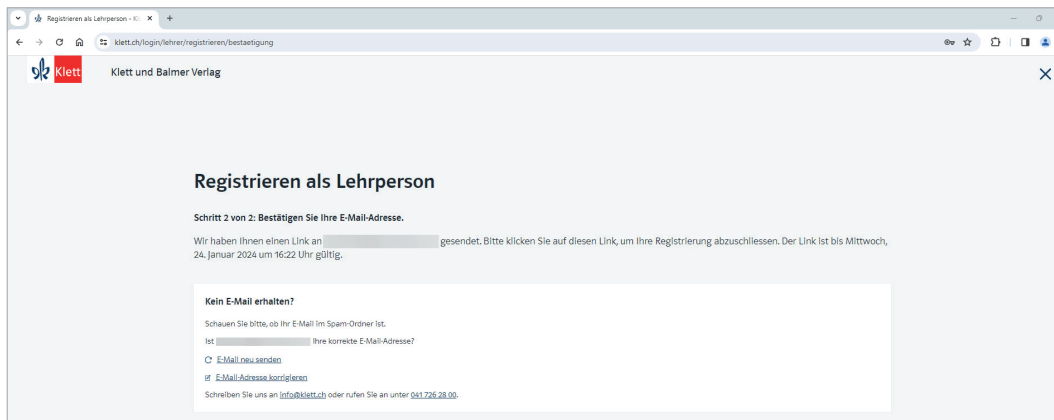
Registrieren als Lehrperson - Kl ×

klett.ch/login/lehrer/registrieren/bestaetigung

Klett

Klett und Balmer Verlag

Registrieren als Lehrperson

Schritt 2 von 2: Bestätigen Sie Ihre E-Mail-Adresse.

Wir haben Ihnen einen Link an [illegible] gesendet. Bitte klicken Sie auf diesen Link, um Ihre Registrierung abzuschliessen. Der Link ist bis Mittwoch, 24. Januar 2024 um 16:22 Uhr gültig.

Kein E-Mail erhalten?

Schauen Sie bitte, ob Ihr E-Mail im Spam-Ordner ist.

Ist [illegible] Ihre korrekte E-Mail-Adresse?

E-Mail neu senden

E-Mail-Adresse korrigieren

Schreiben Sie uns an info@klett.ch oder rufen Sie an unter 041 726 28 00.